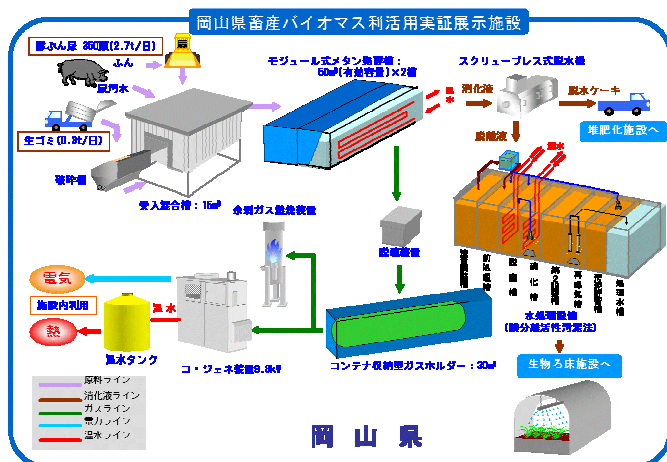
岡山県畜産バイオマス利活用実証展示施設

豚ふん尿 350頭(2.7t/日)

ふん

尿汚水

生ゴミ(0.3t/日)

破砕機

受入混合槽：15㎥

モジュール式メタン発酵槽：50㎥(有効容量)×2槽

温水

スクリュープレス式脱水機

消化液

脱水ケーキ

堆肥化施設へ

脱離液

温水

脱硫装置

余剰ガス燃焼装置

電気

施設内利用

熱

温水

温水タンク

コ・ジェネ装置9.9kW

コンテナ収納型ガスホルダー：30㎥

沈殿槽

前処理槽

脱窒槽

硝化槽

第2脱窒槽

再曝気槽

最終沈殿槽

処理水槽

水処理施設（膜分離活性汚泥法）

生物ろ床施設へ

原料ライン

消化液ライン

ガスライン

電力ライン

温水ライン

岡山県